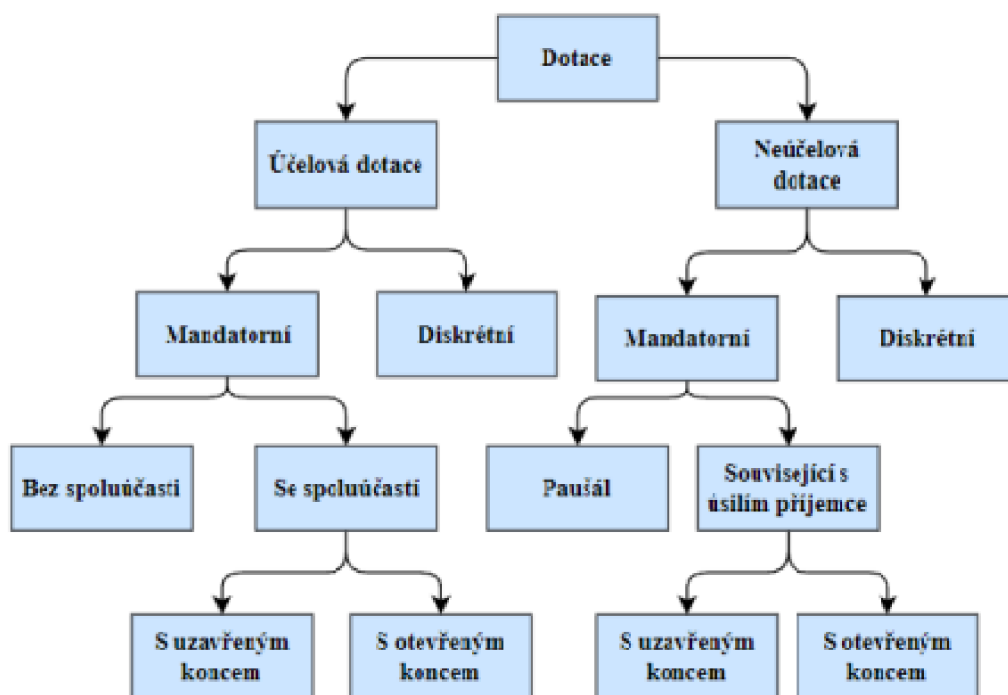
Dotace

Účelová dotace

Neúčelová dotace

Mandatorní

Diskrétní

Mandatorní

Diskrétní

Bez spoluúčasti

Se spoluúčastí

Paušál

Související s úsilím příjemce

S uzavřeným koncem

S otevřeným koncem

S uzavřeným koncem

S otevřeným koncem